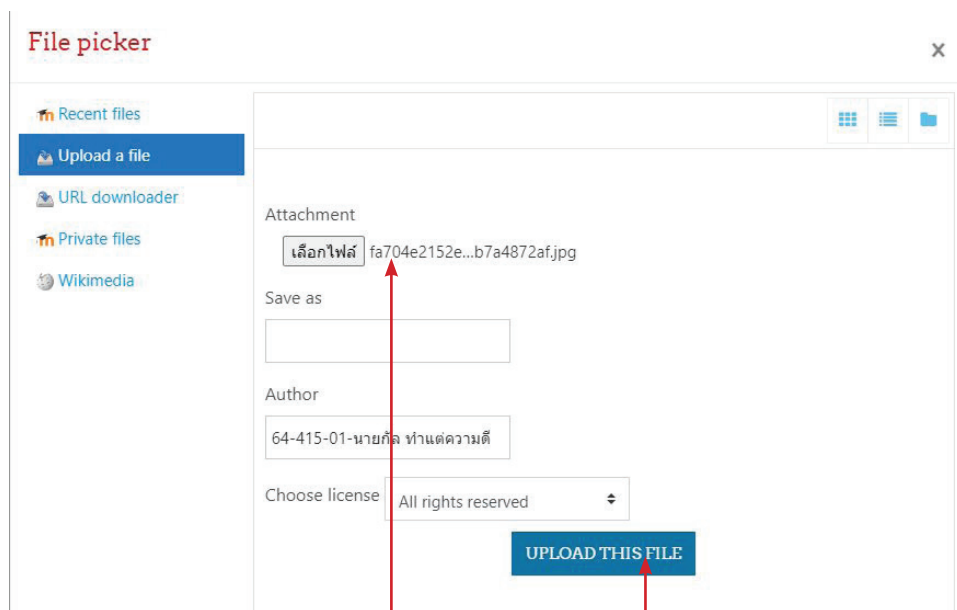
File picker

×

Recent files
Upload a file
URL downloader
Private files
Wikimedia

Attachment
เลือกไฟล์ fa704e2152e...b7a4872af.jpg

Save as

Author
64-415-01-นายกัล ทำแต่ความดี

Choose license
All rights reserved

UPLOAD THIS FILE